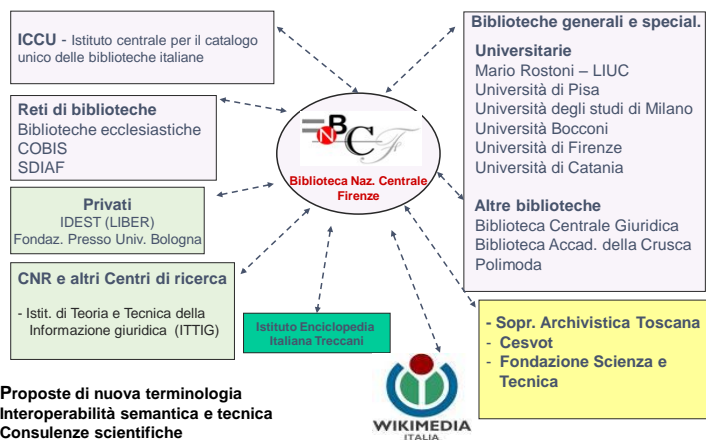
**ICCU** - Istituto centrale per il catalogo unico delle biblioteche italiane

**Reti di biblioteche**
Biblioteche ecclesiastiche
COBIS
SDIAF

**Privati**
IDEST (LIBER)
Fondaz. Presso Univ. Bologna

**CNR e altri Centri di ricerca**

- Istit. di Teoria e Tecnica della Informazione giuridica (ITTIG)

**Istituto Enciclopedia Italiana Treccani**

BNCF
**Biblioteca Naz. Centrale Firenze**

**Biblioteche generali e special.**

**Universitarie**
Mario Rostoni – LIUC
Università di Pisa
Università degli studi di Milano
Università Bocconi
Università di Firenze
Università di Catania

**Altre biblioteche**
Biblioteca Centrale Giuridica
Biblioteca Accad. della Crusca
Polimoda

**- Sopr. Archivistica Toscana**
**- Cesvot**
**- Fondazione Scienza e Tecnica**

WIKIMEDIA
ITALIA

**Proposte di nuova terminologia**
**Interoperabilità semantica e tecnica**
**Consulenze scientifiche**